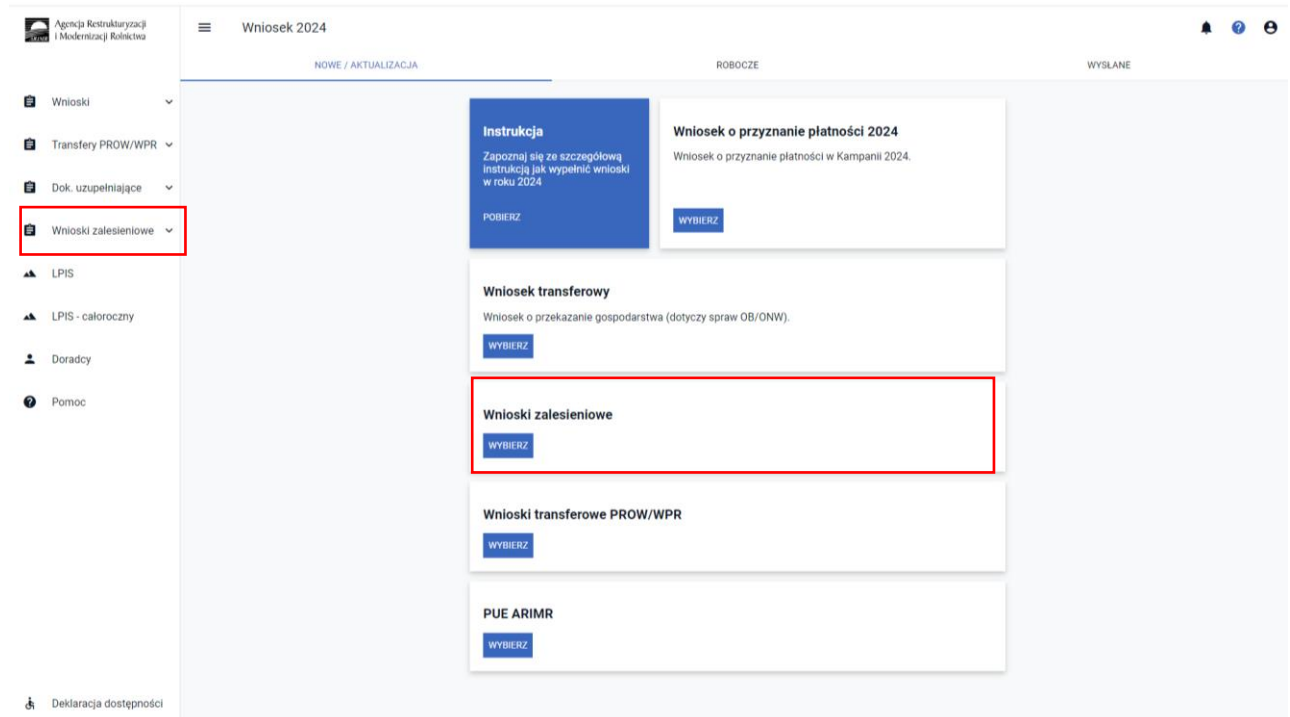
Agencja Restrukturyzacji i Modernizacji Rolnictwa

Wniosek 2024

NOWE / AKTUALIZACJA
ROBOCZE
WYSŁANE

Wnioski
Transfery PROW/WPR
Dok. uzupełniające
Wnioski zalesieniowe
LPIS
LPIS - całoroczny
Doradcy
Pomoc

Deklaracja dostępności

Instrukcja
Zapoznaj się ze szczegółową instrukcją jak wypełnić wnioski w roku 2024
POBIERZ

Wniosek o przyznanie płatności 2024
Wniosek o przyznanie płatności w Kampanii 2024.
WYBIERZ

Wniosek transferowy
Wniosek o przekazanie gospodarstwa (dotyczy spraw OB/ONW).
WYBIERZ

Wnioski zalesieniowe
WYBIERZ

Wnioski transferowe PROW/WPR
WYBIERZ

PUE ARIMR
WYBIERZ